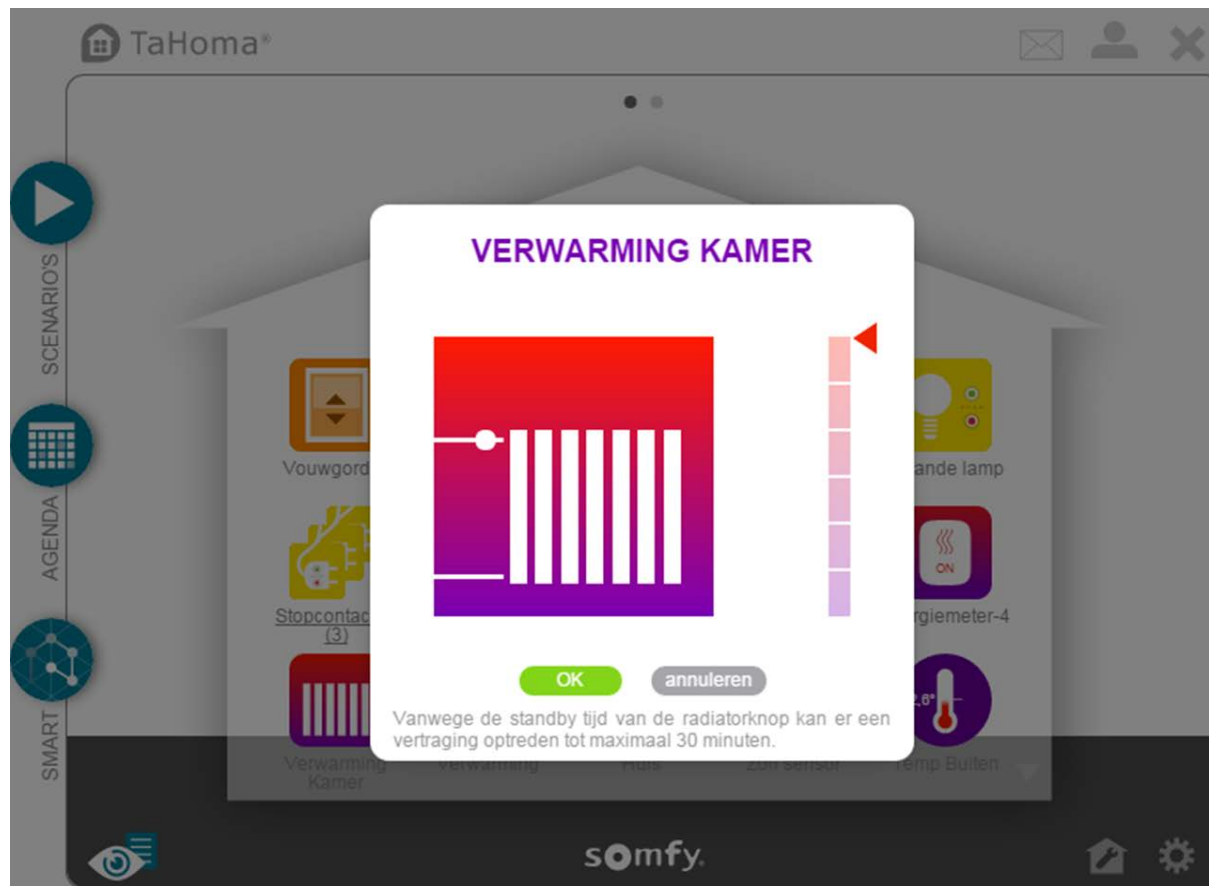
TaHoma®

SCENARIO'S

AGENDA

SMART

Vouwgord

Stopcontac (3)

Verwarming Kamer

Verwarming

Huis

Zon sensor

ande lamp

ON

rgiemeter-4

2,8°

Temp Buiten

VERWARMING KAMER

OK

annuleren

Vanwege de standby tijd van de radiatorknop kan er een vertraging optreden tot maximaal 30 minuten.

somfy.